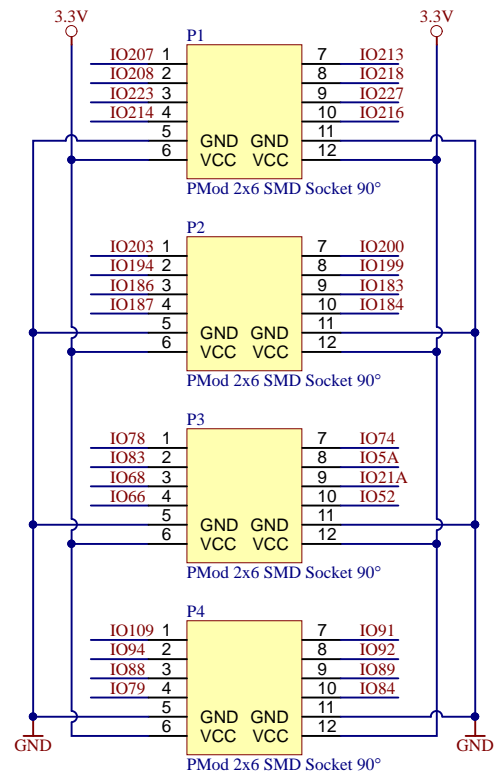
3.3V

3.3V

P1

IO207 1
IO208 2
IO223 3
IO214 4
5
6

GND GND
VCC VCC

7 IO213
8 IO218
9 IO227
10 IO216
11
12

PMod 2x6 SMD Socket 90°

P2

IO203 1
IO194 2
IO186 3
IO187 4
5
6

GND GND
VCC VCC

7 IO200
8 IO199
9 IO183
10 IO184
11
12

PMod 2x6 SMD Socket 90°

P3

IO78 1
IO83 2
IO68 3
IO66 4
5
6

GND GND
VCC VCC

7 IO74
8 IO5A
9 IO21A
10 IO52
11
12

PMod 2x6 SMD Socket 90°

P4

IO109 1
IO94 2
IO88 3
IO79 4
5
6

GND GND
VCC VCC

7 IO91
8 IO92
9 IO89
10 IO84
11
12

GND

GND

PMod 2x6 SMD Socket 90°